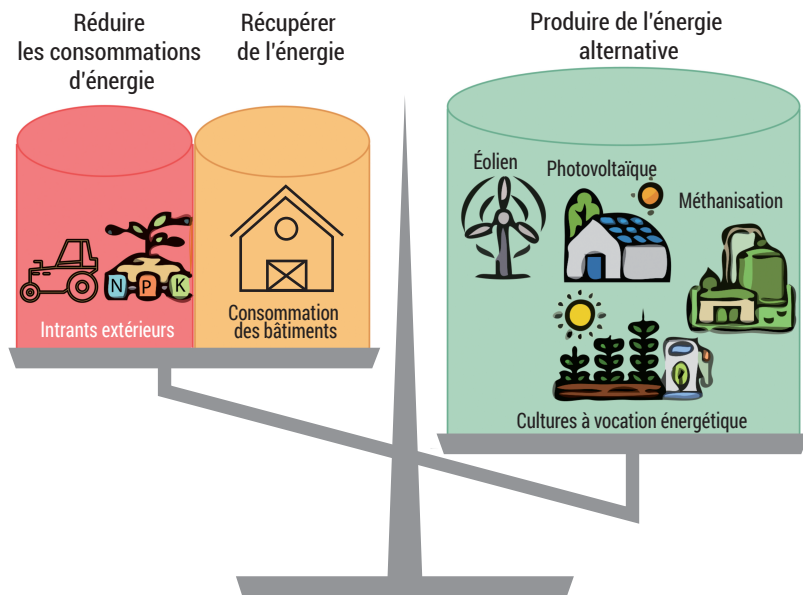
Réduire les consommations d'énergie

Récupérer de l'énergie

Produire de l'énergie alternative

N P K

Intrants extérieurs

Consommation des bâtiments

Éolien

Photovoltaïque

Méthanisation

Cultures à vocation énergétique